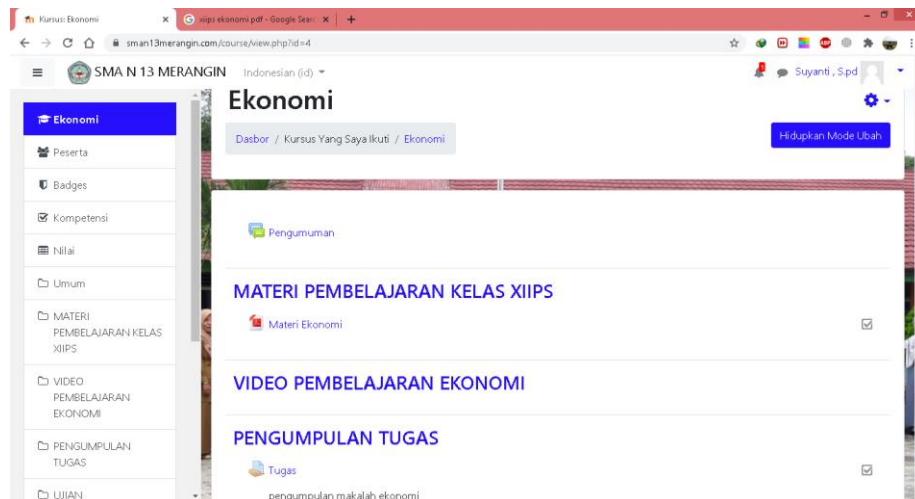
Kursus: Ekonomi
xiips ekonomi.pdf - Google Sear
sman13merangin.com/course/view.php?id=4
SMA N 13 MERANGIN Indonesian (id)
Suyanti , S.pd

Ekonomi
Ekonomi
Peserta
Badges
Kompetensi
Nilai
Umum
MATERI PEMBELAJARAN KELAS XIIPS
VIDEO PEMBELAJARAN EKONOMI
PENGUMPULAN TUGAS
UJIAN

Dasbor / Kursus Yang Saya Ikuti / Ekonomi
Hidupkan Mode Ubah

Pengumuman

MATERI PEMBELAJARAN KELAS XIIPS
Materi Ekonomi

VIDEO PEMBELAJARAN EKONOMI

PENGUMPULAN TUGAS
Tugas
pengumpulan makalah ekonomi